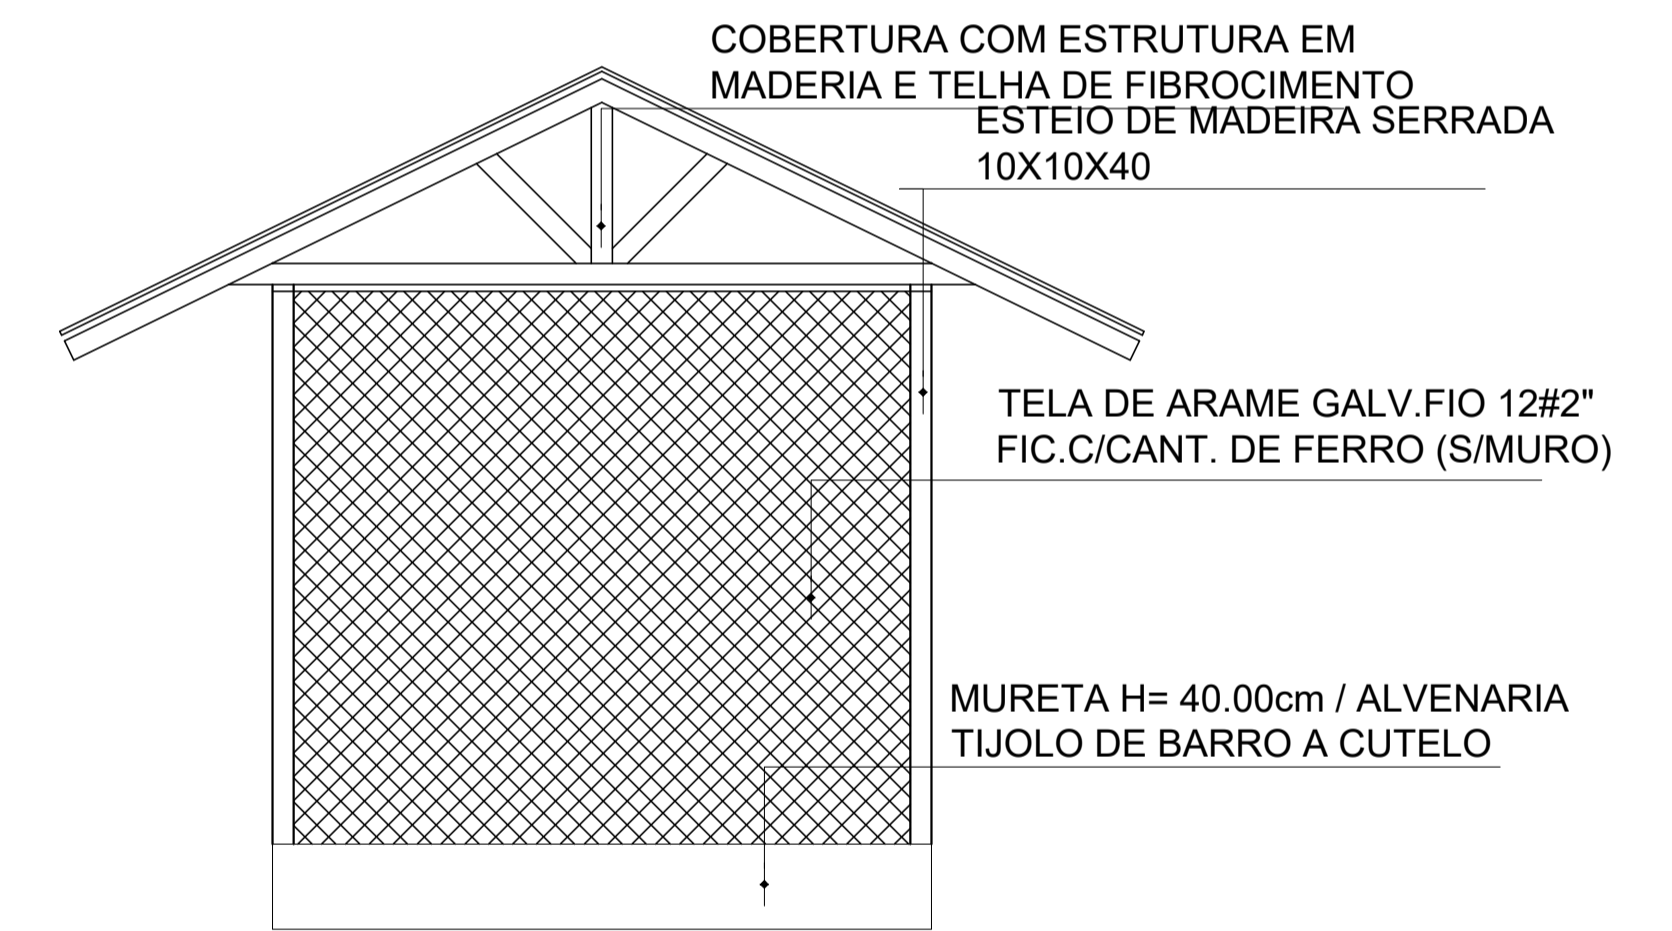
COBERTURA COM ESTRUTURA EM MADERIA E TELHA DE FIBROCIMENTO

ESTEIO DE MADEIRA SERRADA 10X10X40

TELA DE ARAME GALV.FIO 12#2" FIC.C/CANT. DE FERRO (S/MURO)

MURETA H= 40.00cm / ALVENARIA TIJOLO DE BARRO A CUTELO